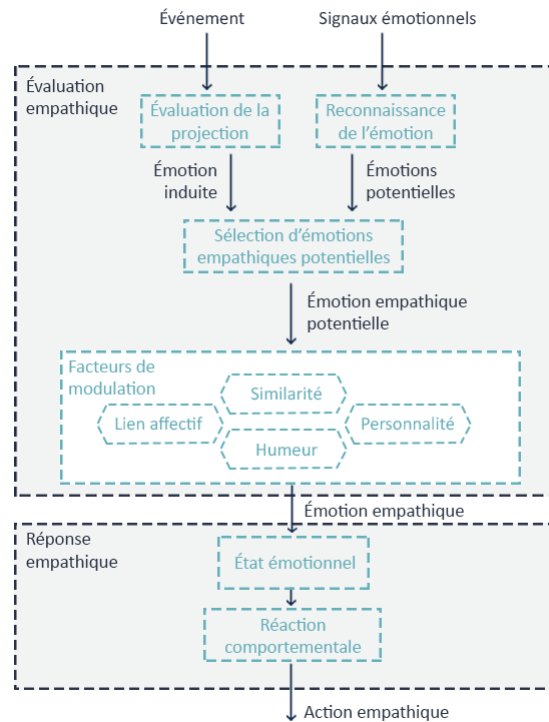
Événement

Signaux émotionnels

Évaluation empathique

Évaluation de la projection

Reconnaissance de l'émotion

Émotion induite

Émotions potentielles

Sélection d'émotions empathiques potentielles

Émotion empathique potentielle

Facteurs de modulation

Similarité

Lien affectif

Personnalité

Humeur

Émotion empathique

Réponse empathique

État émotionnel

Réaction comportementale

Action empathique